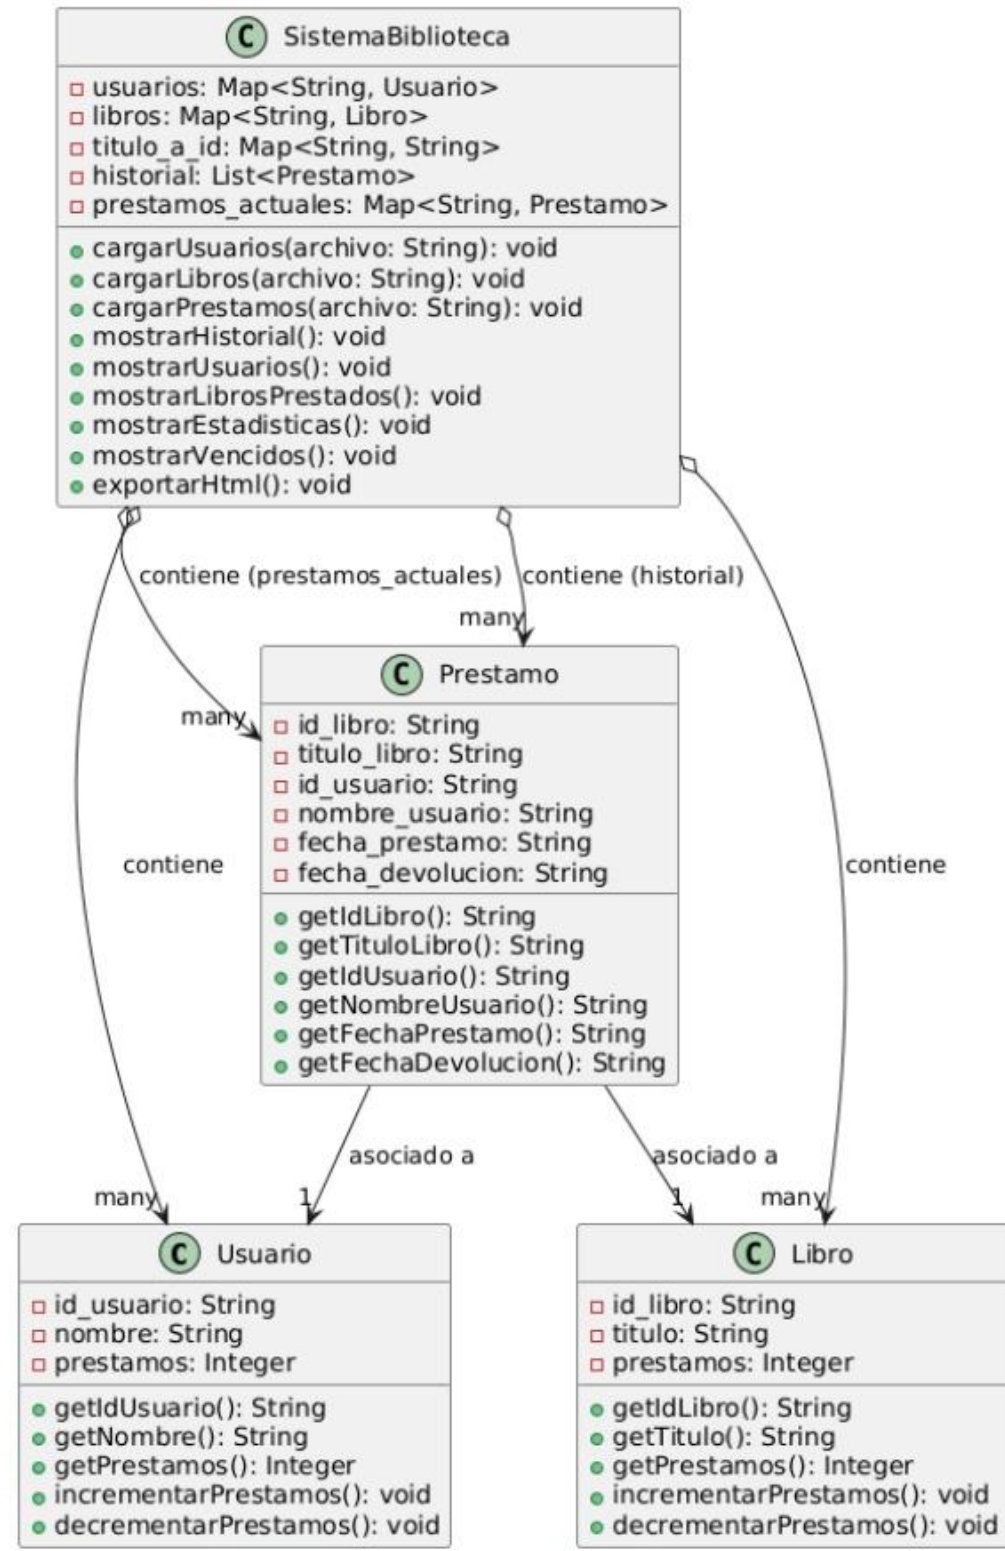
C SistemaBiblioteca

usuarios: Map<String, Usuario>
libros: Map<String, Libro>
titulo_a_id: Map<String, String>
historial: List<Prestamo>
prestamos_actuales: Map<String, Prestamo>

cargarUsuarios(archivo: String): void
cargarLibros(archivo: String): void
cargarPrestamos(archivo: String): void
mostrarHistorial(): void
mostrarUsuarios(): void
mostrarLibrosPrestados(): void
mostrarEstadisticas(): void
mostrarVencidos(): void
exportarHtml(): void

contiene (prestamos_actuales)
contiene (historial)
many
many
contiene
contiene

C Prestamo

id_libro: String
titulo_libro: String
id_usuario: String
nombre_usuario: String
fecha_prestamo: String
fecha_devolucion: String

getIdLibro(): String
getTituloLibro(): String
getIdUsuario(): String
getNombreUsuario(): String
getFechaPrestamo(): String
getFechaDevolucion(): String

asociado a
asociado a
many
1
1
many

C Usuario

id_usuario: String
nombre: String
prestamos: Integer

getIdUsuario(): String
getNombre(): String
getPrestamos(): Integer
incrementarPrestamos(): void
decrementarPrestamos(): void

C Libro

id_libro: String
titulo: String
prestamos: Integer

getIdLibro(): String
getTitulo(): String
getPrestamos(): Integer
incrementarPrestamos(): void
decrementarPrestamos(): void